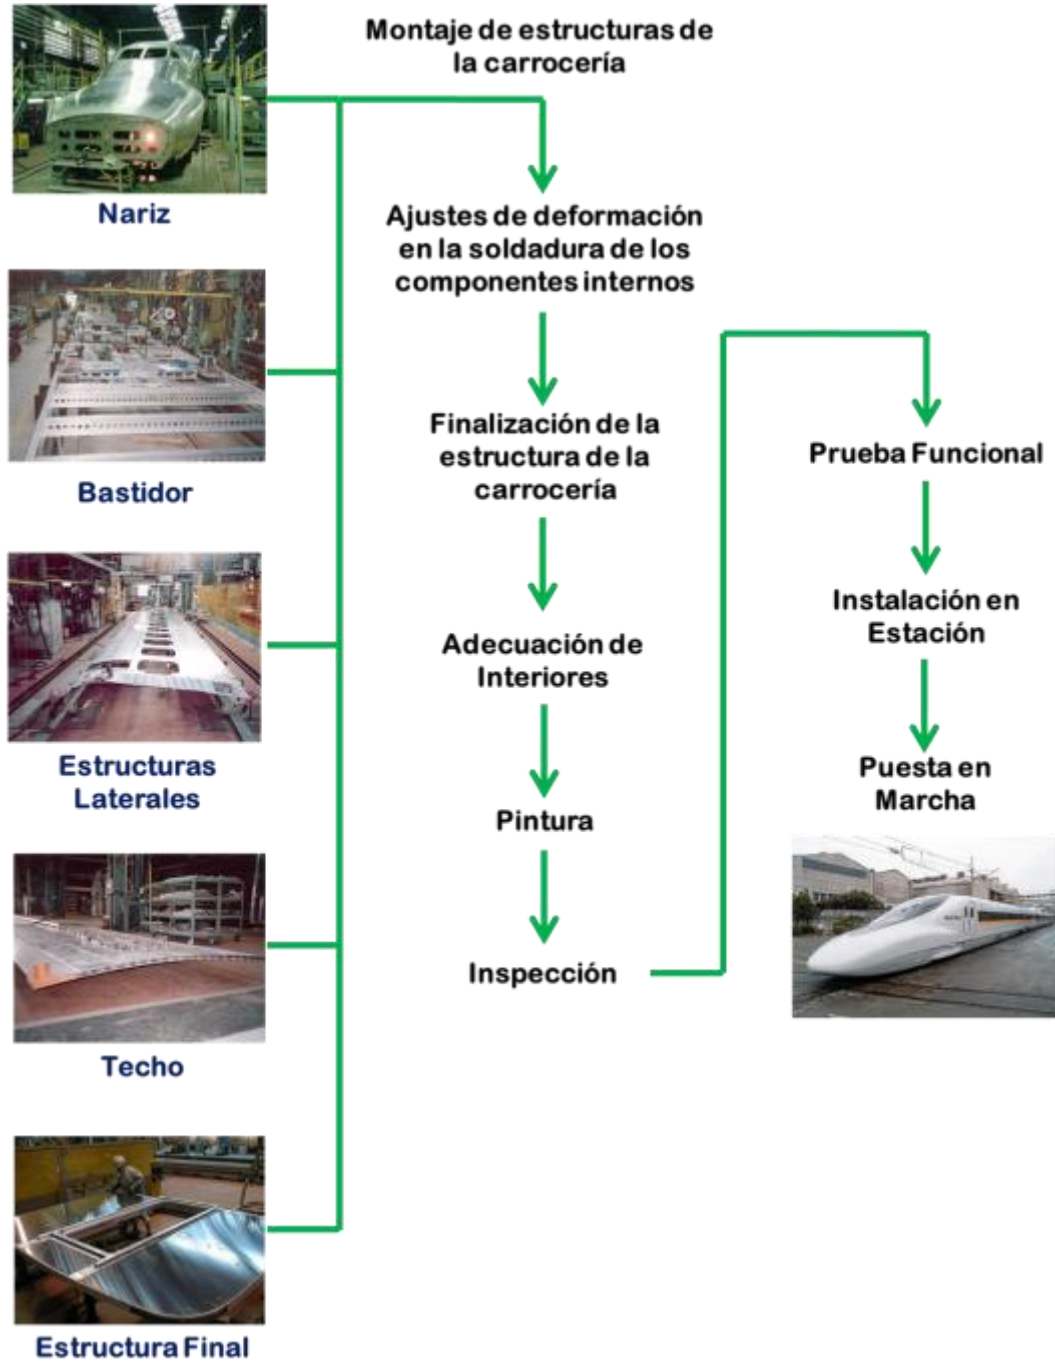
Nariz

Bastidor

Estructuras Laterales

Techo

Estructura Final

Montaje de estructuras de la carrocería

Ajustes de deformación en la soldadura de los componentes internos

Finalización de la estructura de la carrocería

Adecuación de Interiores

Pintura

Inspección

Prueba Funcional

Instalación en Estación

Puesta en Marcha